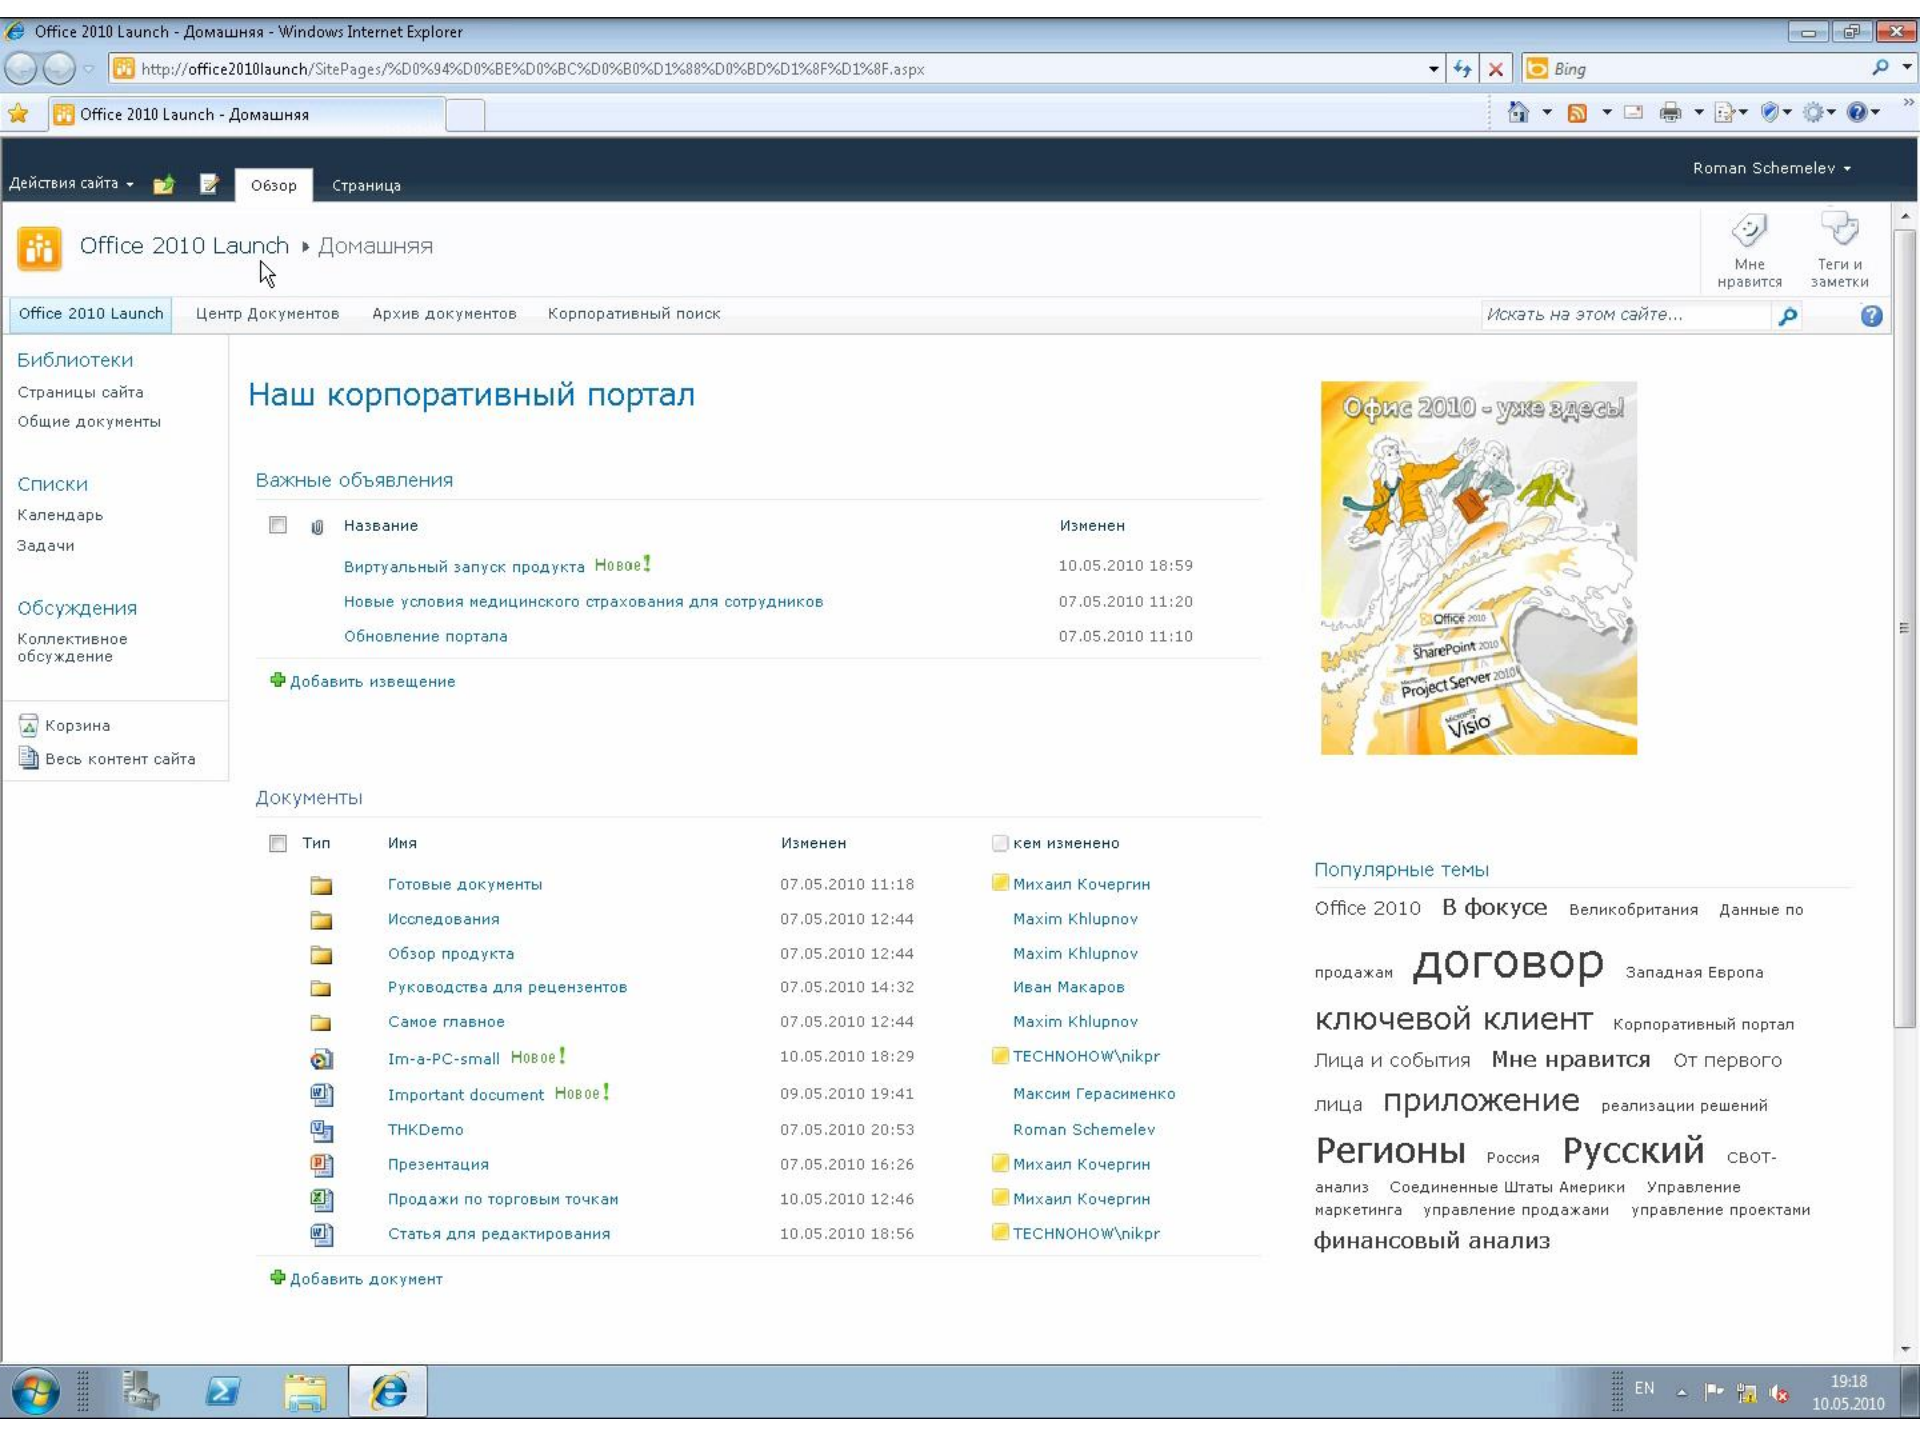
Office 2010 Launch - Домашняя - Windows Internet Explorer

http://office2010launch/SitePages/%D0%94%D0%BE%D0%BC%D0%B0%D1%88%D0%BD%D1%8F%D1%8F.aspx

Bing

Office 2010 Launch - Домашняя

Действия сайта

Обзор

Страница

Roman Schemelev

Office 2010 Launch ▸ Домашняя

Мне нравится

Теги и заметки

Office 2010 Launch

Центр Документов

Архив документов

Корпоративный поиск

Искать на этом сайте...

Библиотеки

Страницы сайта

Общие документы

Списки

Календарь

Задачи

Обсуждения

Коллективное обсуждение

Корзина

Весь контент сайта

Наш корпоративный портал

Важные объявления

| | Название | Изменен |
|---|---|---|
| | Виртуальный запуск продукта Новое! | 10.05.2010 18:59 |
| | Новые условия медицинского страхования для сотрудников | 07.05.2010 11:20 |
| | Обновление портала | 07.05.2010 11:10 |

Добавить извещение

Офис 2010 - уже здесь!

Office 2010

SharePoint 2010

Project Server 2010

Visio

Документы

| Тип | Имя | Изменен | кем изменено |
|---|---|---|---|
| | Готовые документы | 07.05.2010 11:18 | Михаил Кочергин |
| | Исследования | 07.05.2010 12:44 | Maxim Khlupnov |
| | Обзор продукта | 07.05.2010 12:44 | Maxim Khlupnov |
| | Руководства для рецензентов | 07.05.2010 14:32 | Иван Макаров |
| | Самое главное | 07.05.2010 12:44 | Maxim Khlupnov |
| | Im-a-PC-small Новое! | 10.05.2010 18:29 | TECHNOHOW\nikpr |
| | Important document Новое! | 09.05.2010 19:41 | Максим Герасименко |
| | THKDemo | 07.05.2010 20:53 | Roman Schemelev |
| | Презентация | 07.05.2010 16:26 | Михаил Кочергин |
| | Продажи по торговым точкам | 10.05.2010 12:46 | Михаил Кочергин |
| | Статья для редактирования | 10.05.2010 18:56 | TECHNOHOW\nikpr |

Добавить документ

Популярные темы

Office 2010 В фокусе Великобритания Данные по продажам договор Западная Европа ключевой клиент Корпоративный портал Лица и события Мне нравится От первого лица приложение реализации решений Регионы Россия Русский свот-анализ Соединенные Штаты Америки Управление маркетинга управление продажами управление проектами финансовый анализ

EN

19:18
10.05.2010